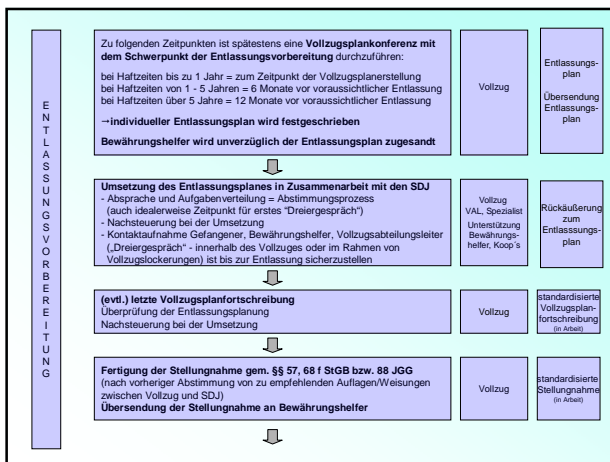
E
N
T
L
A
S
S
U
N
G
S
V
O
R
B
E
R
E
I
T
U
N
G

Zu folgenden Zeitpunkten ist spätestens eine **Vollzugsplankonferenz mit dem Schwerpunkt der Entlassungsvorbereitung** durchzuführen:

bei Haftzeiten bis zu 1 Jahr = zum Zeitpunkt der Vollzugsplanerstellung
bei Haftzeiten von 1 - 5 Jahren = 6 Monate vor voraussichtlicher Entlassung
bei Haftzeiten über 5 Jahre = 12 Monate vor voraussichtlicher Entlassung

**→individueller Entlassungsplan wird festgeschrieben**

**Bewährungshelfer wird unverzüglich der Entlassungsplan zugesandt**

Vollzug

Entlassungsplan

Übersendung Entlassungsplan

**Umsetzung des Entlassungsplanes in Zusammenarbeit mit den SDJ**
- Absprache und Aufgabenverteilung = Abstimmungsprozess (auch idealerweise Zeitpunkt für erstes "Dreiergespräch")
- Nachsteuerung bei der Umsetzung
- Kontaktaufnahme Gefangener, Bewährungshelfer, Vollzugsabteilungsleiter („Dreiergespräch" - innerhalb des Vollzuges oder im Rahmen von Vollzugslockerungen) ist bis zur Entlassung sicherzustellen

Vollzug
VAL, Spezialist
Unterstützung Bewährungshelfer, Koop´s

Rückäußerung zum Entlassungsplan

**(evtl.) letzte Vollzugsplanfortschreibung**
Überprüfung der Entlassungsplanung
Nachsteuerung bei der Umsetzung

Vollzug

standardisierte Vollzugsplanfortschreibung
(in Arbeit)

**Fertigung der Stellungnahme gem. §§ 57, 68 f StGB bzw. 88 JGG**
(nach vorheriger Abstimmung von zu empfehlenden Auflagen/Weisungen zwischen Vollzug und SDJ)
**Übersendung der Stellungnahme an Bewährungshelfer**

Vollzug

standardisierte Stellungnahme
(in Arbeit)